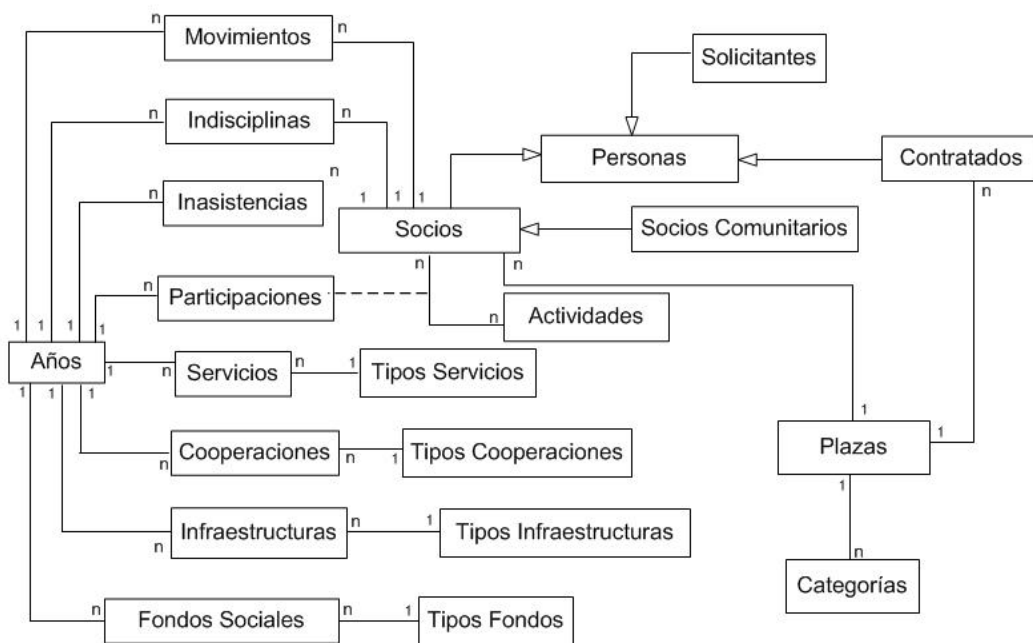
n Movimientos n

Solicitantes

n Indisciplinas n

Personas

Contratados

n

n Inasistencias n

1 1 1

Socios

Socios Comunitarios

n n

Participaciones

1 1 1 1 1

n Actividades

Años

1

n Servicios n 1 Tipos Servicios

1 1 1

1

1

Cooperaciones n 1 Tipos Cooperaciones

Plazas

n

1

Infraestructuras n 1 Tipos Infraestructuras

n

n

Categorías

n Fondos Sociales n 1 Tipos Fondos